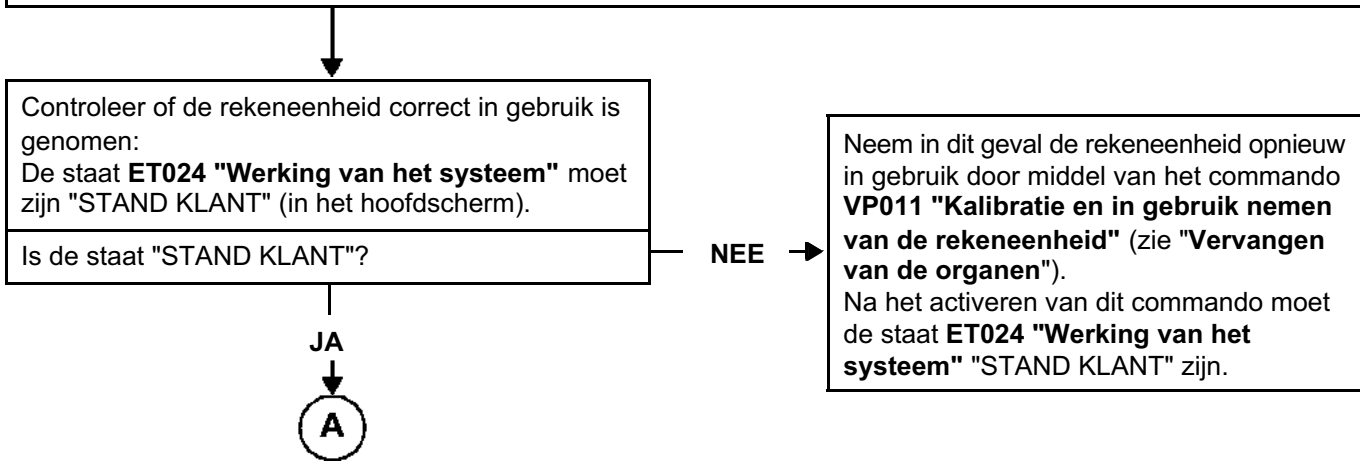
Controleer of de rekeneenheid correct in gebruik is genomen:
De staat **ET024 "Werking van het systeem"** moet zijn "STAND KLANT" (in het hoofdscherm).

Is de staat "STAND KLANT"?

NEE

Neem in dit geval de rekeneenheid opnieuw in gebruik door middel van het commando **VP011 "Kalibratie en in gebruik nemen van de rekeneenheid"** (zie "**Vervangen van de organen**").
Na het activeren van dit commando moet de staat **ET024 "Werking van het systeem"** "STAND KLANT" zijn.

JA

A